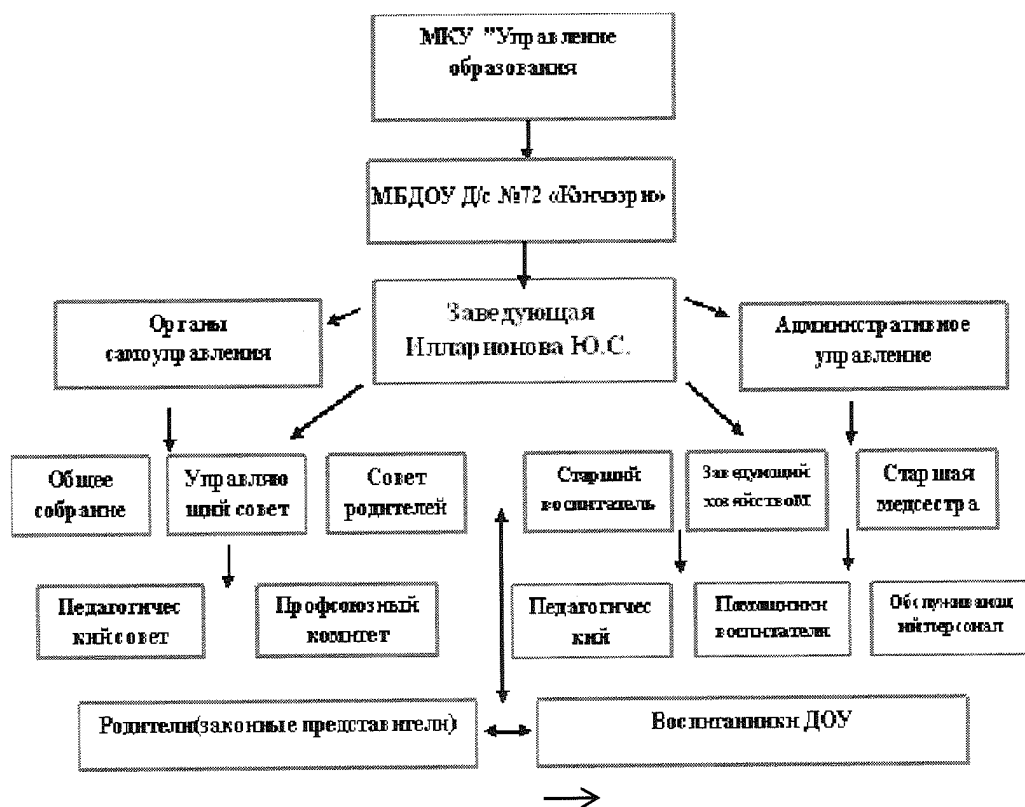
МКУ "Управление образования

МБДОУ Д/с №72 «Кэнчээри»

Органы самоуправления

Заведующая Илларионова Ю.С.

Административное управление

Общее собрание

Управляющий совет

Совет родителей

Старший воспитатель

Заведующий хозяйством

Старшая медсестра

Педагогический совет

Профсоюзный комитет

Педагогический

Помощники воспитателя

Обслуживающий персонал

Родители(законные представители)

Воспитанники ДОУ